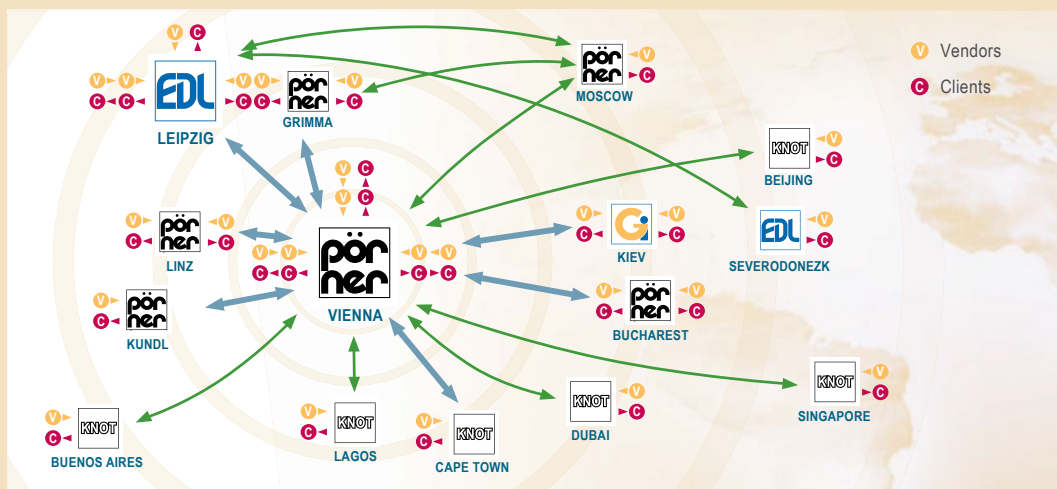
V Vendors
C Clients

V C
V V
C C
EDL
LEIPZIG
V V
C C
pör ner
GRIMMA
V
C
pör ner
MOSCOW
V
C
KNOT
BEIJING
V
C
EDL
SEVERODONEZK
V C
V
V
pör ner
VIENNA
V V
C C
V
C
pör ner
LINZ
V V
C C
V
C
G
KIEV
V
C
V
C
pör ner
BUCHAREST
V
C
pör ner
KUNDL
V
C
KNOT
BUENOS AIRES
V
C
KNOT
LAGOS
V
C
KNOT
CAPE TOWN
KNOT
V
C
DUBAI
KNOT
V
C
SINGAPORE